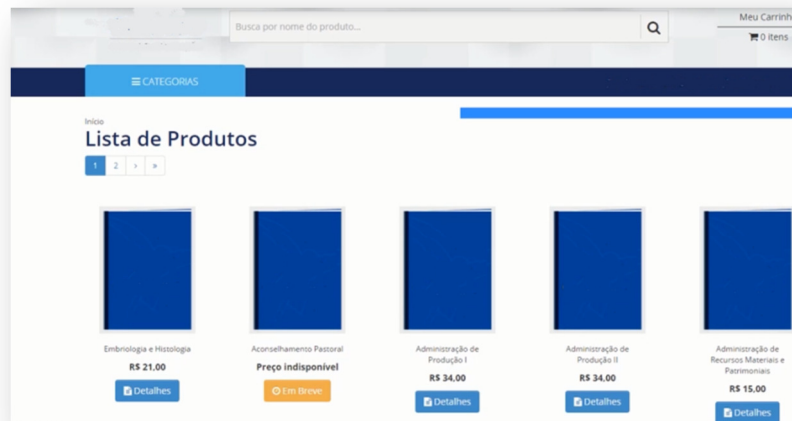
Busca por nome do produto...

Meu Carrinh

0 itens

CATEGORIAS

Início

Lista de Produtos

1 2 › »

Embriologia e Histologia

R$ 21,00

Detalhes

Aconselhamento Pastoral

Preço indisponível

Em Breve

Administração de Produção I

R$ 34,00

Detalhes

Administração de Produção II

R$ 34,00

Detalhes

Administração de Recursos Materiais e Patrimoniais

R$ 15,00

Detalhes